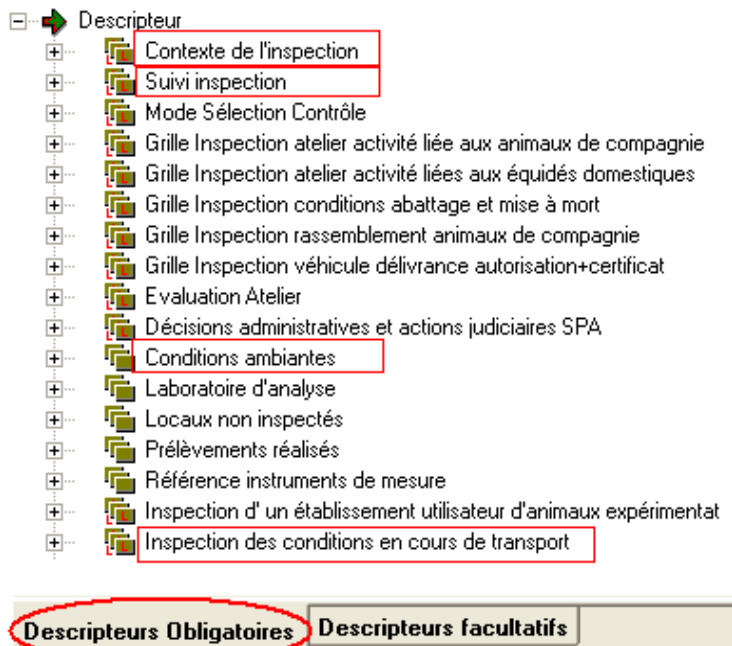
Descripteur
Contexte de l'inspection
Suivi inspection
Mode Sélection Contrôle
Grille Inspection atelier activité liée aux animaux de compagnie
Grille Inspection atelier activité liées aux équidés domestiques
Grille Inspection conditions abattage et mise à mort
Grille Inspection rassemblement animaux de compagnie
Grille Inspection véhicule délivrance autorisation+certificat
Evaluation Atelier
Décisions administratives et actions judiciaires SPA
Conditions ambiantes
Laboratoire d'analyse
Locaux non inspectés
Prélèvements réalisés
Référence instruments de mesure
Inspection d' un établissement utilisateur d'animaux expérimentat
Inspection des conditions en cours de transport

Descripteurs Obligatoires
Descripteurs facultatifs